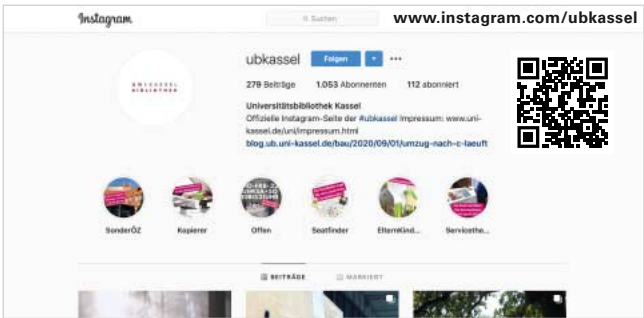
Instagram

Suchen

www.instagram.com/ubkassel

ubkassel Folgen ···

279 Beiträge 1.053 Abonnenten 112 abonniert

Universitätsbibliothek Kassel

Offizielle Instagram-Seite der #ubkassel Impressum: www.uni-kassel.de/uni/impressum.html

blog.ub.uni-kassel.de/bau/2020/09/01/umzug-nach-c-laeuft

SonderÖZ Kopierer Offen Seatfinder ElternKind... Servicethe...

BEITRÄGE MARKIERT